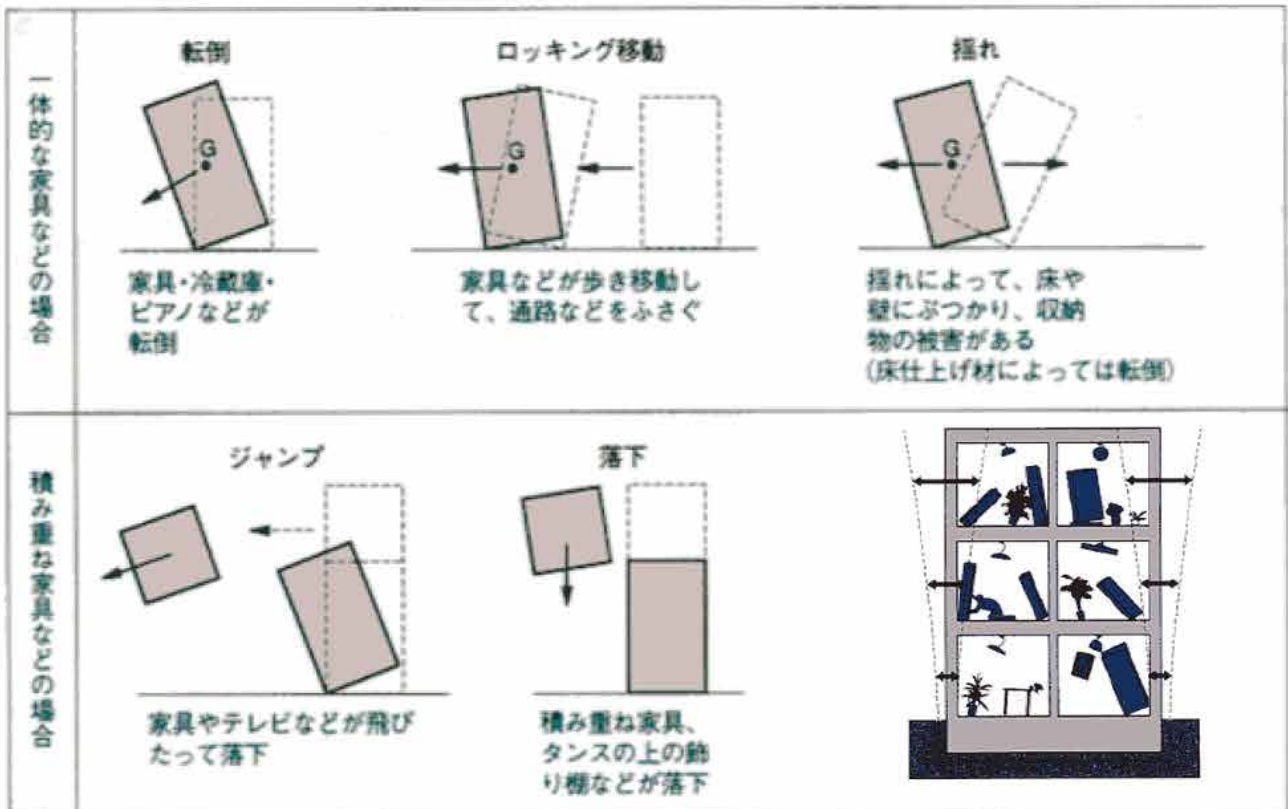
一体的な家具などの場合

転倒

G

家具・冷蔵庫・ピアノなどが転倒

ロッキング移動

G

家具などが歩き移動して、通路などをふさぐ

揺れ

G

揺れによって、床や壁にぶつかり、収納物の被害がある
(床仕上げ材によっては転倒)

積み重ね家具などの場合

ジャンプ

家具やテレビなどが飛びたって落下

落下

積み重ね家具、タンスの上の飾り棚などが落下